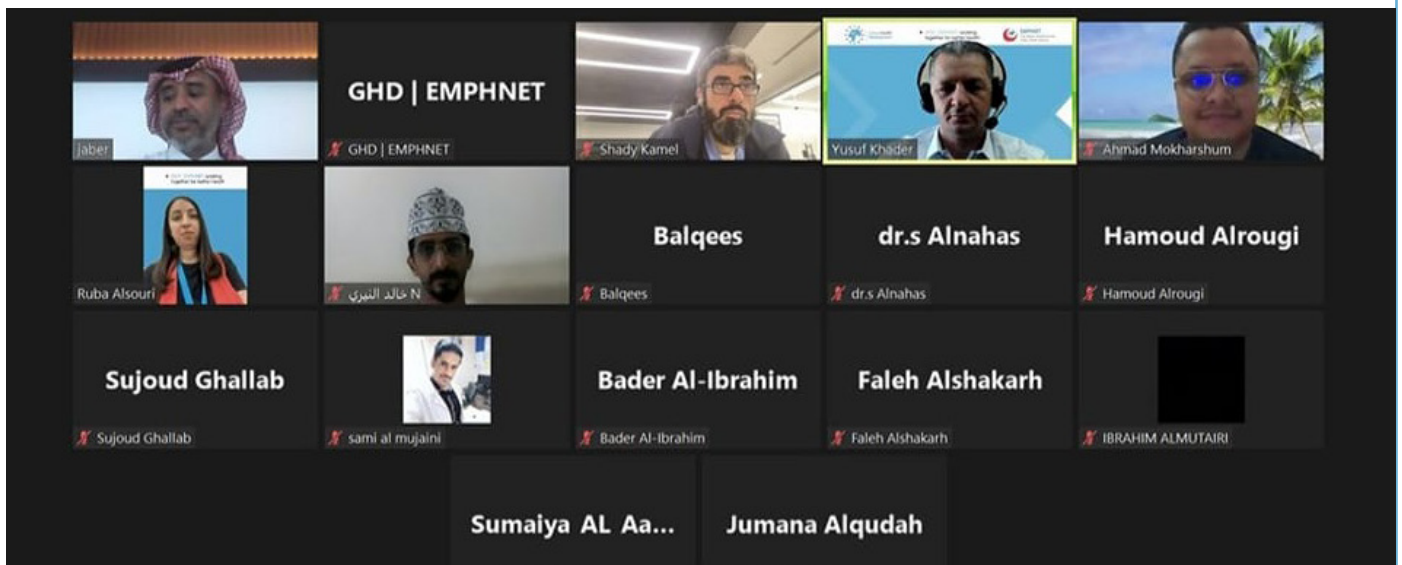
Jaber

GHD | EMPHNET
GHD | EMPHNET

Shady Kamel

Yusuf Khader

Ahmad Mokharshum

Ruba Alsouri

خالد النيري N

Balqees
Balqees

dr.s Alnahas
dr.s Alnahas

Hamoud Alrougi
Hamoud Alrougi

Sujoud Ghallab
Sujoud Ghallab

sami al mujaini

Bader Al-Ibrahim
Bader Al-Ibrahim

Faleh Alshakarh
Faleh Alshakarh

IBRAHIM ALMUTAIRI

Sumaiya AL Aa...

Jumana Alqudah